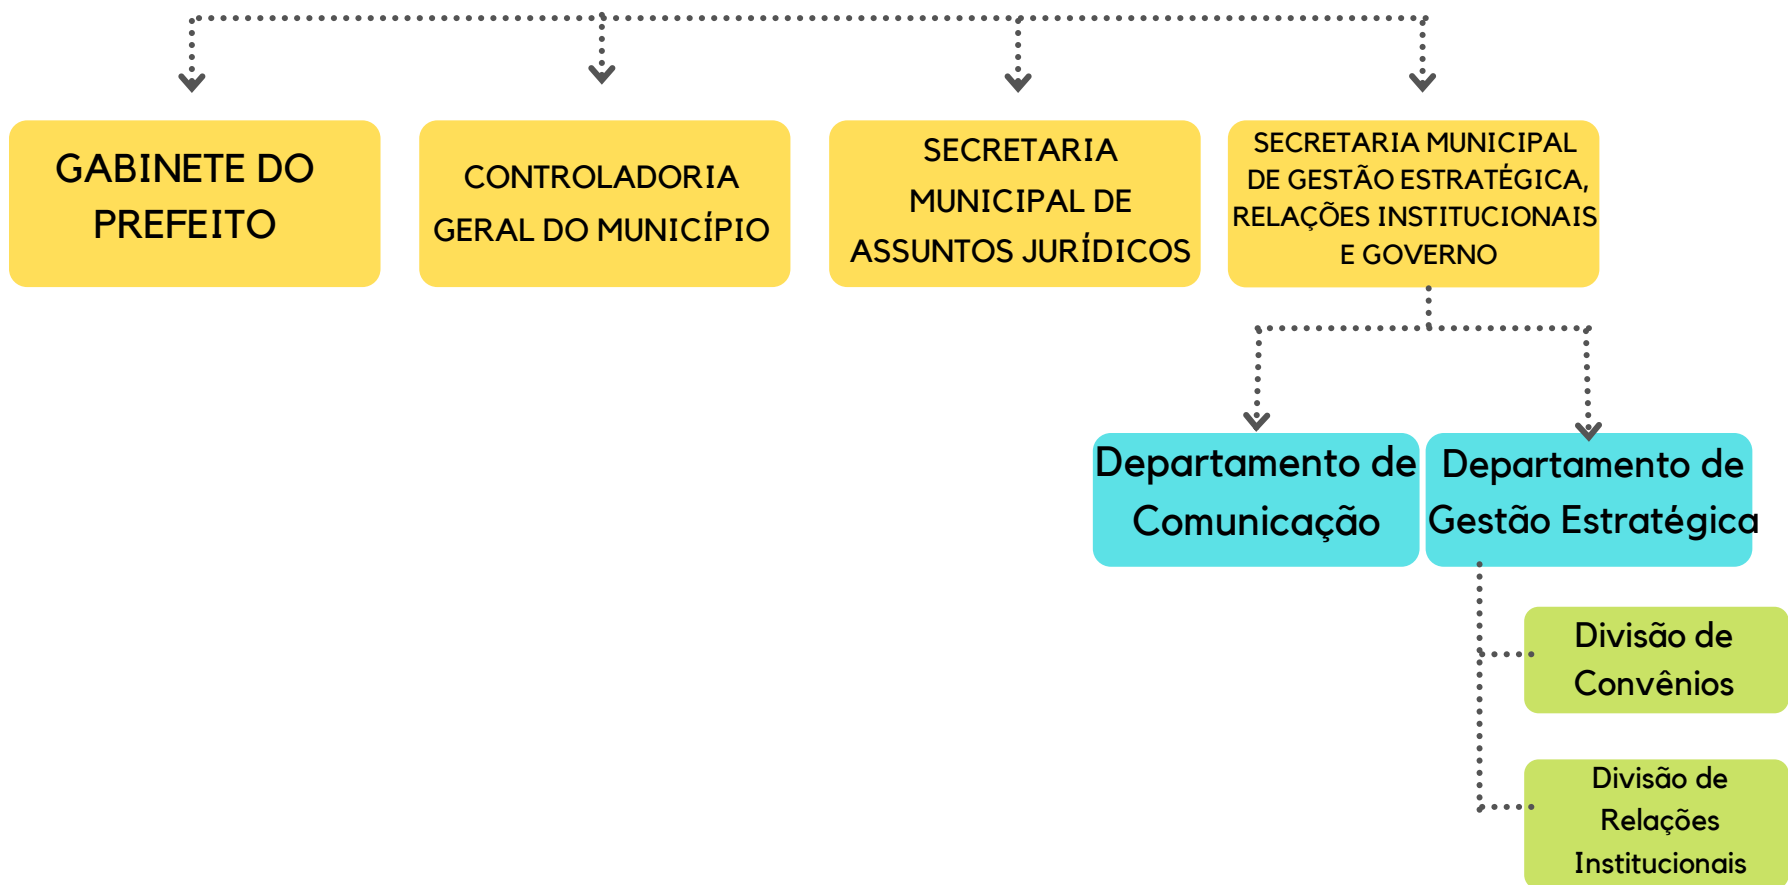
GABINETE DO PREFEITO

CONTROLADORIA GERAL DO MUNICÍPIO

SECRETARIA MUNICIPAL DE ASSUNTOS JURÍDICOS

SECRETARIA MUNICIPAL DE GESTÃO ESTRATÉGICA, RELAÇÕES INSTITUCIONAIS E GOVERNO

Departamento de Comunicação

Departamento de Gestão Estratégica

Divisão de Convênios

Divisão de Relações Institucionais